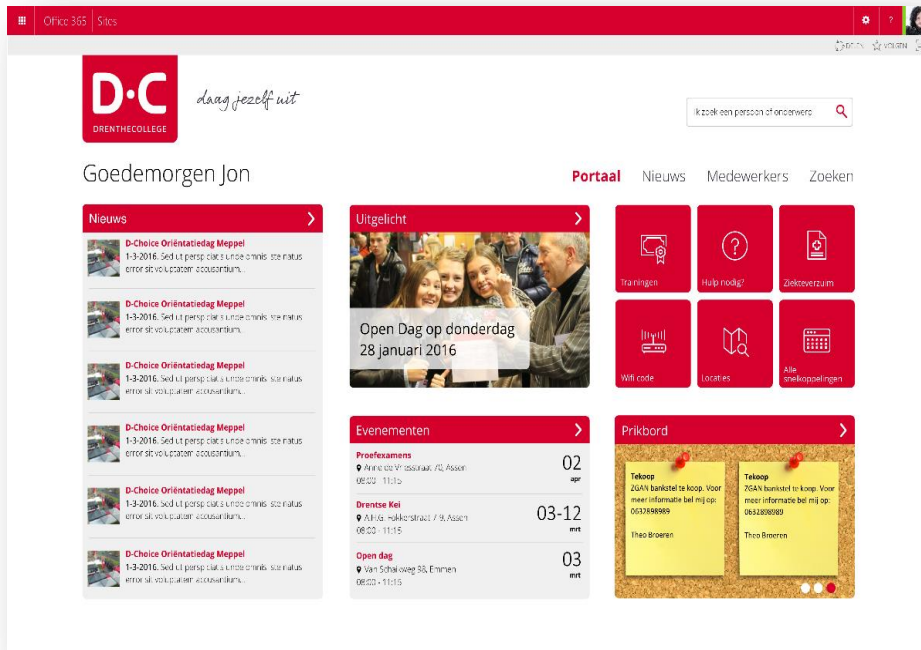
Office 365 | Sites

DELEN VOLGEN

D·C
DRENTHECOLLEGE

daag jezelf uit

Ik zoek een persoon of onderwerp

Goedemorgen Jon

Portaal Nieuws Medewerkers Zoeken

Nieuws

D-Choice Oriëntatiedag Meppel
1-3-2016. Sed ut perspiciatis unde omnis iste natus error sit voluptatem accusantium...

D-Choice Oriëntatiedag Meppel
1-3-2016. Sed ut perspiciatis unde omnis iste natus error sit voluptatem accusantium...

D-Choice Oriëntatiedag Meppel
1-3-2016. Sed ut perspiciatis unde omnis iste natus error sit voluptatem accusantium...

D-Choice Oriëntatiedag Meppel
1-3-2016. Sed ut perspiciatis unde omnis iste natus error sit voluptatem accusantium...

D-Choice Oriëntatiedag Meppel
1-3-2016. Sed ut perspiciatis unde omnis iste natus error sit voluptatem accusantium...

D-Choice Oriëntatiedag Meppel
1-3-2016. Sed ut perspiciatis unde omnis iste natus error sit voluptatem accusantium...

Uitgelicht

Open Dag op donderdag
28 januari 2016

Evenementen

Proefexamens
Anne de Vriesstraat 70, Assen
09:00 - 11:15
02 apr

Drentse Kei
A.H.G. Fikkertstraat 7 9, Assen
09:00 - 11:15
03-12 mrt

Open dag
Van Schaikweg 38, Emmen
09:00 - 11:15
03 mrt

Trainingen
Hulp nodig?
Ziekteverzuim
Wifi code
Locaties
Alle snelkoppelingen

Prikbord

Tekoop
2GAN bankstel te koop. Voor meer informatie bel mij op: 0632898989
Theo Broeren

Tekoop
2GAN bankstel te koop. Voor meer informatie bel mij op: 0632898989
Theo Broeren